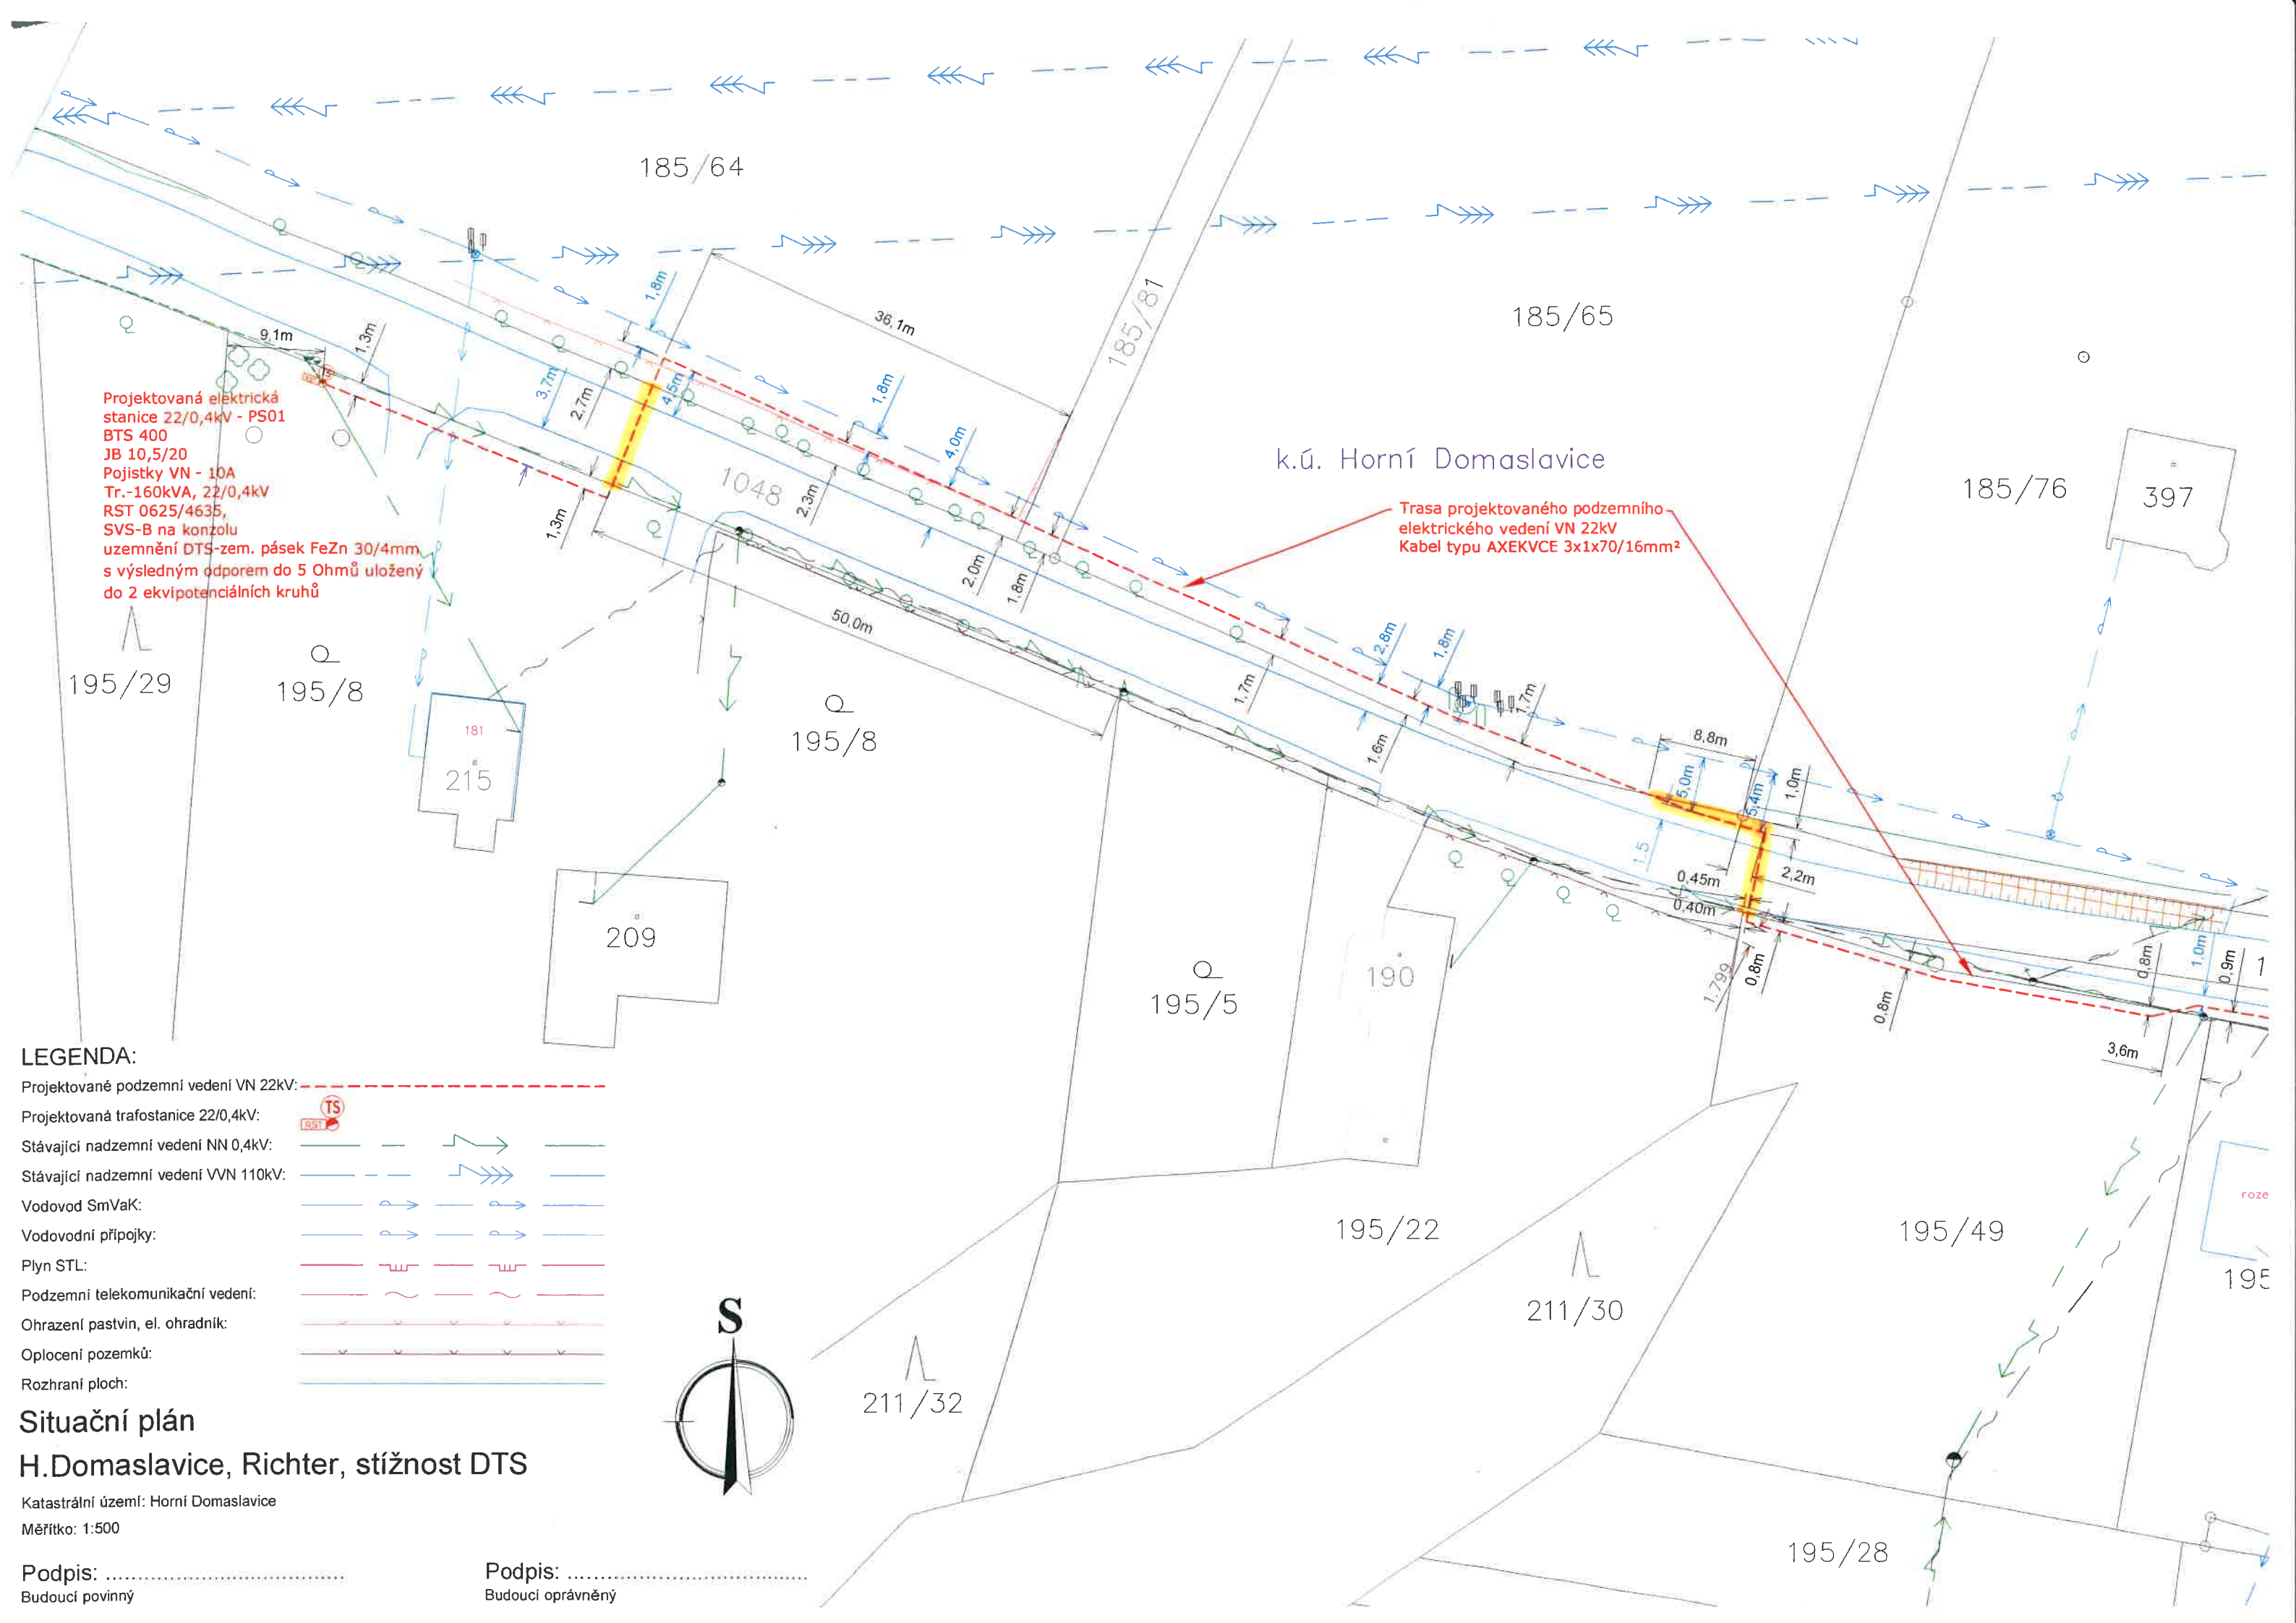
185/64

185/65

185/81

k.ú. Horní Domaslavice

185/76

397

Projektovaná elektrická stanice 22/0,4kV - PS01
BTS 400
JB 10,5/20
Pojistky VN - 10A
Tr.-160kVA, 22/0,4kV
RST 0625/4635,
SVS-B na konzolu
uzemnění DTS-zem. pásek FeZn 30/4mm
s výsledným odporem do 5 Ohmů uložený
do 2 ekvipotenciálních kruhů

Trasa projektovaného podzemního elektrického vedení VN 22kV
Kabel typu AXEKVCE 3x1x70/16mm²

9,1m
1,3m
3,7m
2,7m
1,8m
4,5m
36,1m
1,8m
4,0m
1048
2,3m
1,3m
2,0m
1,8m
50,0m
2,8m
1,8m
1,7m
1,7m
1,6m
8,8m
5,0m
5,4m
1,0m
1,5
0,45m
0,40m
2,2m
1,799
0,8m
0,8m
0,8m
1,0m
0,9m
3,6m
1

195/29
195/8
181
215
195/8
209
195/5
190
195/22
195/49
211/30
211/32
195/28
195
roze

LEGENDA:
Projektované podzemní vedení VN 22kV:
Projektovaná trafostanice 22/0,4kV: TS RST
Stávající nadzemní vedení NN 0,4kV:
Stávající nadzemní vedení VVN 110kV:
Vodovod SmVaK:
Vodovodní přípojky:
Plyn STL:
Podzemní telekomunikační vedení:
Ohrazení pastvin, el. ohradník:
Oplocení pozemků:
Rozhraní ploch:

S

Situační plán
H.Domaslavice, Richter, stížnost DTS
Katastrální území: Horní Domaslavice
Měřítko: 1:500

Podpis: ......................................
Budoucí povinný

Podpis: ......................................
Budoucí oprávněný